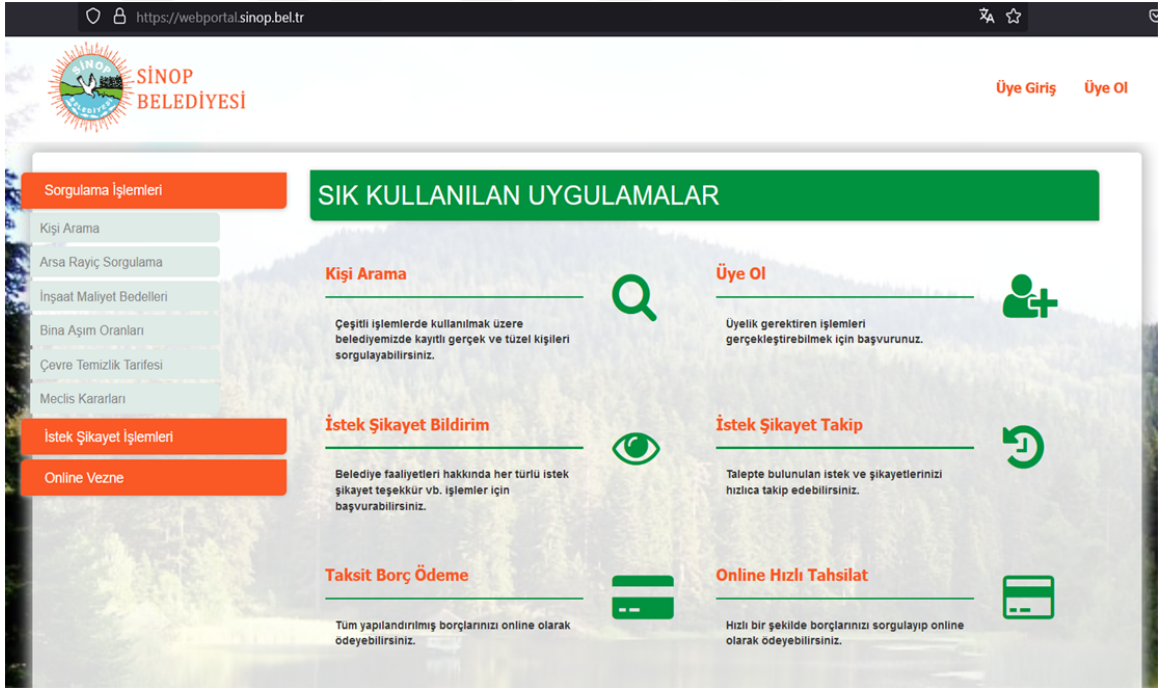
https://webportal.sinop.bel.tr

SİNOP BELEDİYESİ

Üye Giriş Üye Ol

Sorgulama İşlemleri
Kişi Arama
Arsa Rayiç Sorgulama
İnşaat Maliyet Bedelleri
Bina Aşım Oranları
Çevre Temizlik Tarifesi
Meclis Kararları
İstek Şikayet İşlemleri
Online Vezne

SIK KULLANILAN UYGULAMALAR

Kişi Arama

Çeşitli işlemlerde kullanılmak üzere belediyemizde kayıtlı gerçek ve tüzel kişileri sorgulayabilirsiniz.

Üye Ol

Üyelik gerektiren işlemleri gerçekleştirebilmek için başvurunuz.

İstek Şikayet Bildirim

Belediye faaliyetleri hakkında her türlü istek şikayet teşekkür vb. işlemler için başvurabilirsiniz.

İstek Şikayet Takip

Talepte bulunulan istek ve şikayetlerinizi hızlıca takip edebilirsiniz.

Taksit Borç Ödeme

Tüm yapılandırılmış borçlarınızı online olarak ödeyebilirsiniz.

Online Hızlı Tahsilat

Hızlı bir şekilde borçlarınızı sorgulayıp online olarak ödeyebilirsiniz.